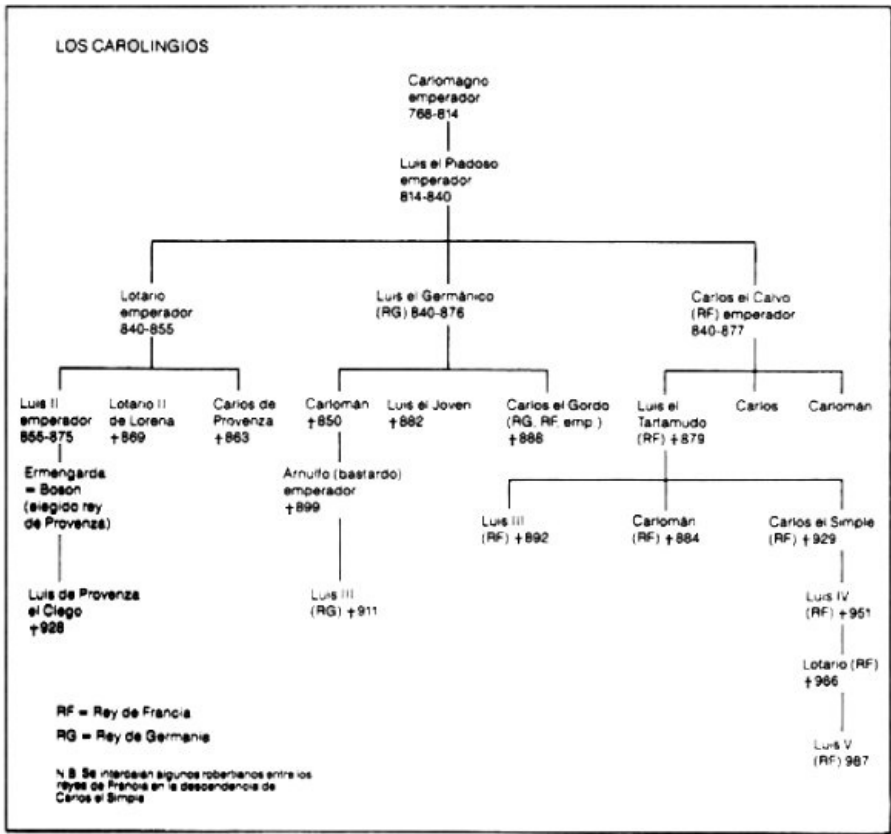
LOS CAROLINGIOS

Carlomagno emperador 768-814

Luis el Piadoso emperador 814-840

Lotario emperador 840-855

Luis el Germánico (RG) 840-876

Carlos el Calvo (RF) emperador 840-877

Luis II emperador 855-875

Lotario II de Lorena †869

Carlos de Provenza †863

Carlomán †850

Luis el Joven †882

Carlos el Gordo (RG, RF, emp.) †888

Luis el Tartamudo (RF) †879

Carlos

Carlomán

Ermengarda = Boson (elegido rey de Provenza)

Arnulfo (bastardo) emperador †899

Luis III (RF) †892

Carlomán (RF) †884

Carlos el Simple (RF) †929

Luis de Provenza el Ciego †928

Luis III (RG) †911

Luis IV (RF) †951

Lotario (RF) †986

Luis V (RF) 987

RF = Rey de Francia

RG = Rey de Germania

N. B. Se intercalan algunos robertianos entre los reyes de Francia en la descendencia de Carlos el Simple